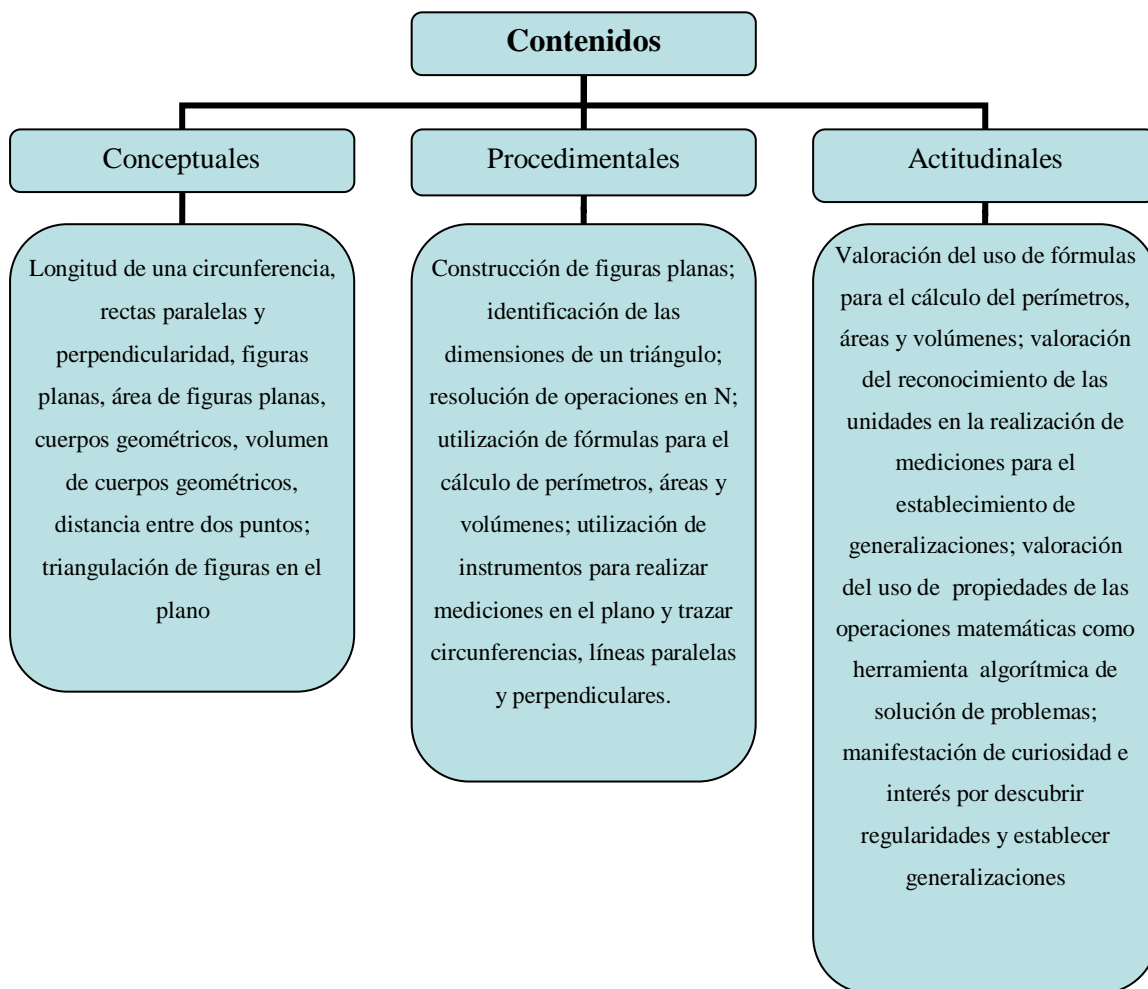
Contenidos

Conceptuales

Longitud de una circunferencia, rectas paralelas y perpendicularidad, figuras planas, área de figuras planas, cuerpos geométricos, volumen de cuerpos geométricos, distancia entre dos puntos; triangulación de figuras en el plano

Procedimentales

Construcción de figuras planas; identificación de las dimensiones de un triángulo; resolución de operaciones en N; utilización de fórmulas para el cálculo de perímetros, áreas y volúmenes; utilización de instrumentos para realizar mediciones en el plano y trazar circunferencias, líneas paralelas y perpendiculares.

Actitudinales

Valoración del uso de fórmulas para el cálculo del perímetros, áreas y volúmenes; valoración del reconocimiento de las unidades en la realización de mediciones para el establecimiento de generalizaciones; valoración del uso de propiedades de las operaciones matemáticas como herramienta algorítmica de solución de problemas; manifestación de curiosidad e interés por descubrir regularidades y establecer generalizaciones